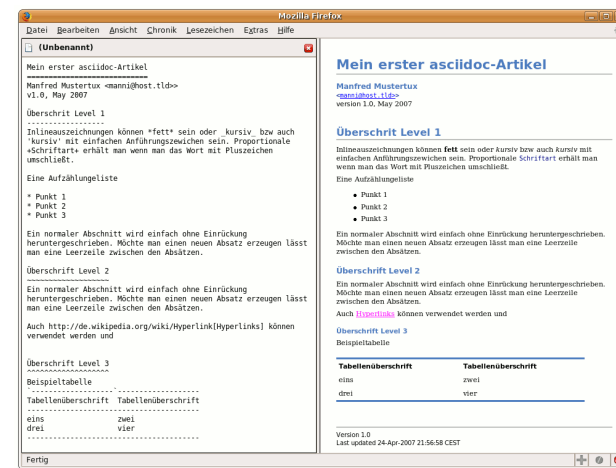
Mozilla Firefox

Datei Bearbeiten Ansicht Chronik Lesezeichen Extras Hilfe

(Unbenannt)

Mein erster asciidoc-Artikel
============================
Manfred Mustertux <manni@host.tld>
v1.0, May 2007

Überschrift Level 1
-------------------
Inlineauszeichnungen können *fett* sein oder _kursiv_ bzw auch 'kursiv' mit einfachen Anführungszeichen sein. Proportionale +Schriftart+ erhält man wenn man das Wort mit Pluszeichen umschließt.

Eine Aufzählungsliste

* Punkt 1
* Punkt 2
* Punkt 3

Ein normaler Abschnitt wird einfach ohne Einrückung heruntergeschrieben. Möchte man einen neuen Absatz erzeugen lässt man eine Leerzeile zwischen den Absätzen.

Überschrift Level 2
~~~~~~~~~~~~~~~~~~~
Ein normaler Abschnitt wird einfach ohne Einrückung heruntergeschrieben. Möchte man einen neuen Absatz erzeugen lässt man eine Leerzeile zwischen den Absätzen.

Auch http://de.wikipedia.org/wiki/Hyperlink[Hyperlinks] können verwendet werden und

Überschrift Level 3
^^^^^^^^^^^^^^^^^^^
Beispieltabelle
`-------------------`-------------------
Tabellenüberschrift Tabellenüberschrift
----------------------------------------
eins zwei
drei vier
----------------------------------------

Mein erster asciidoc-Artikel

Manfred Mustertux
<manni@host.tld>
version 1.0, May 2007

Überschrift Level 1

Inlineauszeichnungen können fett sein oder kursiv bzw auch kursiv mit einfachen Anführungszeichen sein. Proportionale Schriftart erhält man wenn man das Wort mit Pluszeichen umschließt.

Eine Aufzählungsliste

• Punkt 1
• Punkt 2
• Punkt 3

Ein normaler Abschnitt wird einfach ohne Einrückung heruntergeschrieben. Möchte man einen neuen Absatz erzeugen lässt man eine Leerzeile zwischen den Absätzen.

Überschrift Level 2

Ein normaler Abschnitt wird einfach ohne Einrückung heruntergeschrieben. Möchte man einen neuen Absatz erzeugen lässt man eine Leerzeile zwischen den Absätzen.

Auch Hyperlinks können verwendet werden und

Überschrift Level 3

Beispieltabelle

| Tabellenüberschrift | Tabellenüberschrift |
|---|---|
| eins | zwei |
| drei | vier |

Version 1.0
Last updated 24-Apr-2007 21:56:58 CEST

Fertig